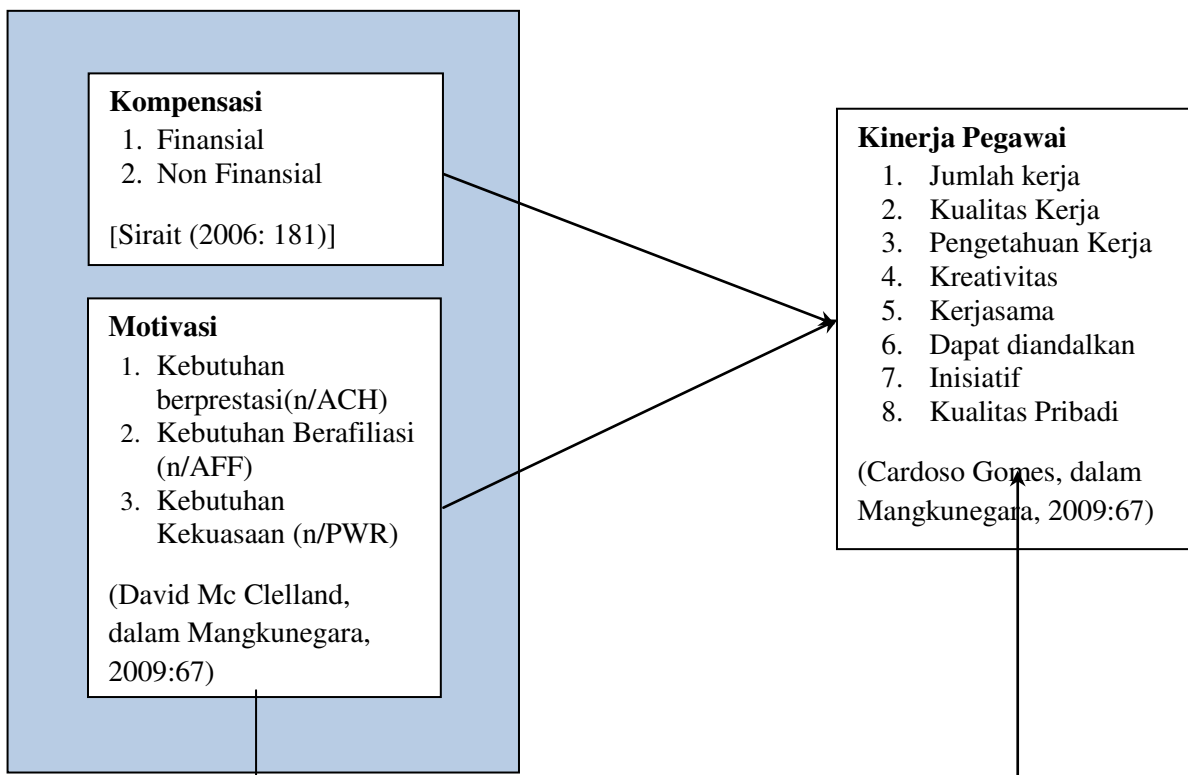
Kompensasi
1. Finansial
2. Non Finansial

[Sirait (2006: 181)]

Motivasi
1. Kebutuhan berprestasi(n/ACH)
2. Kebutuhan Berafiliasi (n/AFF)
3. Kebutuhan Kekuasaan (n/PWR)

(David Mc Clelland, dalam Mangkunegara, 2009:67)

Kinerja Pegawai
1. Jumlah kerja
2. Kualitas Kerja
3. Pengetahuan Kerja
4. Kreativitas
5. Kerjasama
6. Dapat diandalkan
7. Inisiatif
8. Kualitas Pribadi

(Cardoso Gomes, dalam Mangkunegara, 2009:67)